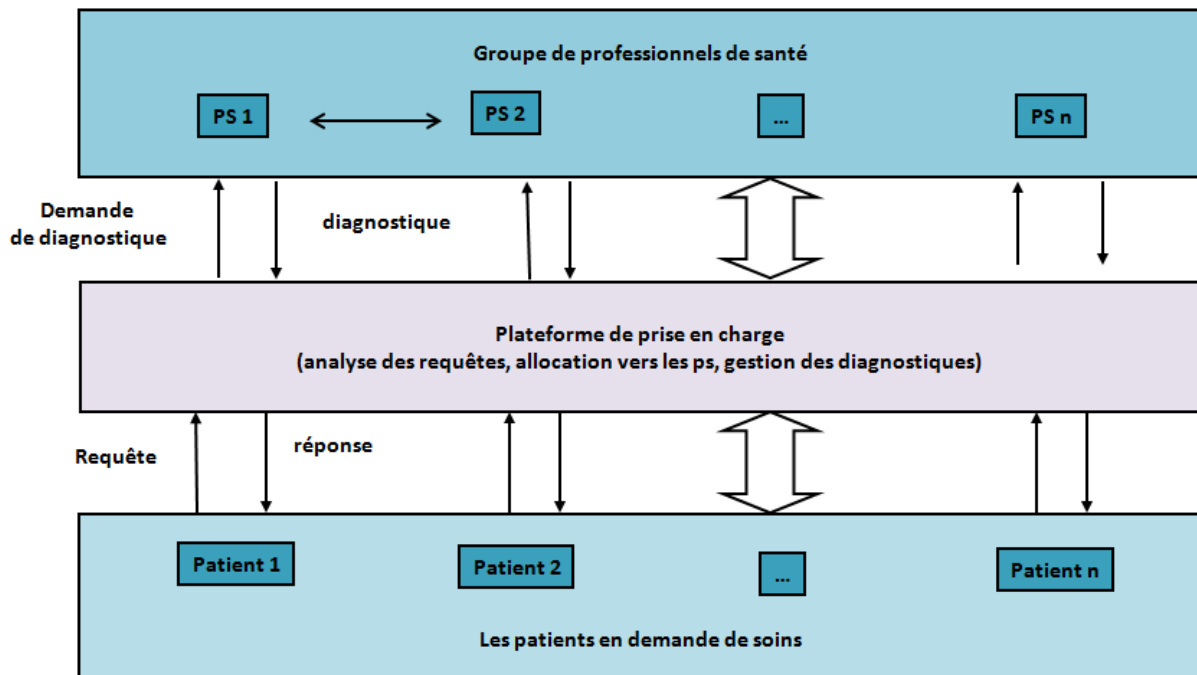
Groupe de professionnels de santé

PS 1

PS 2

...

PS n

Demande de diagnostique

diagnostique

Plateforme de prise en charge
(analyse des requêtes, allocation vers les ps, gestion des diagnostiques)

Requête

réponse

Patient 1

Patient 2

...

Patient n

Les patients en demande de soins